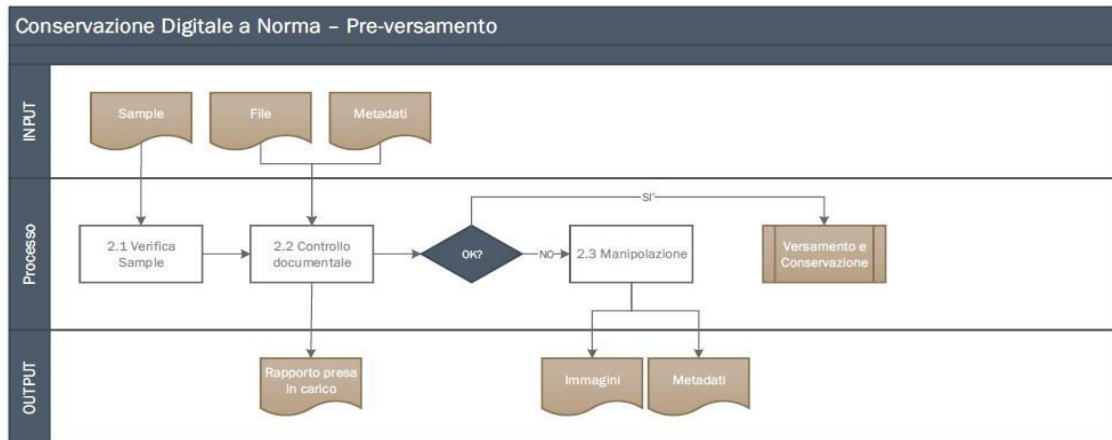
Conservazione Digitale a Norma – Pre-versamento

INPUT

Sample

File

Metadati

Processo

2.1 Verifica Sample

2.2 Controllo documentale

OK?

SI'

NO

2.3 Manipolazione

Versamento e Conservazione

OUTPUT

Rapporto presa in carico

Immagini

Metadati